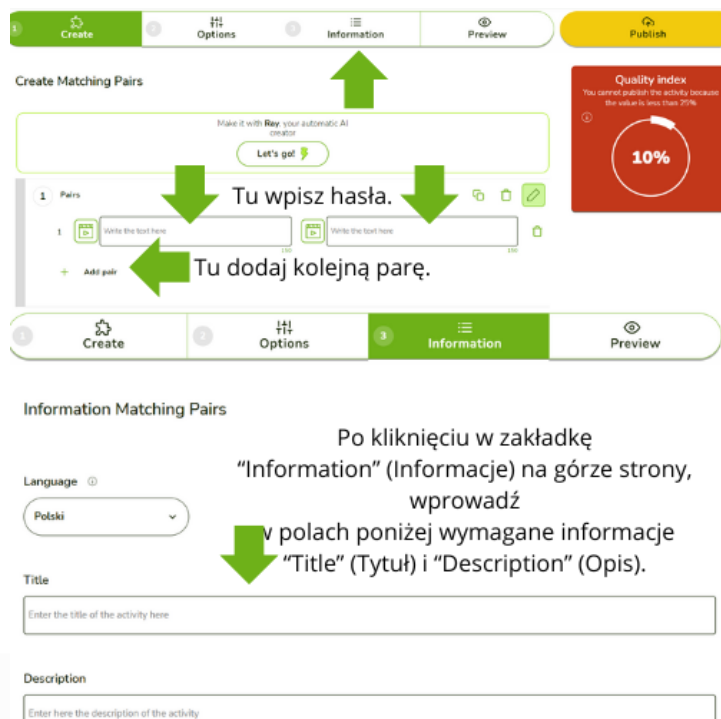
1 Create
2 Options
3 Information
Preview
Publish

Create Matching Pairs

Quality index
You cannot publish the activity because the value is less than 25%

10%

Make it with Rey, your automatic AI creator
Let's go!

1 Pairs

Tu wpisz hasła.

1 Write the text here
150
Write the text here
150

+ Add pair

Tu dodaj kolejną parę.

1 Create
2 Options
3 Information
Preview

Information Matching Pairs

Po kliknięciu w zakładkę "Information" (Informacje) na górze strony, wprowadź w polach poniżej wymagane informacje "Title" (Tytuł) i "Description" (Opis).

Language
Polski

Title
Enter the title of the activity here

Description
Enter here the description of the activity